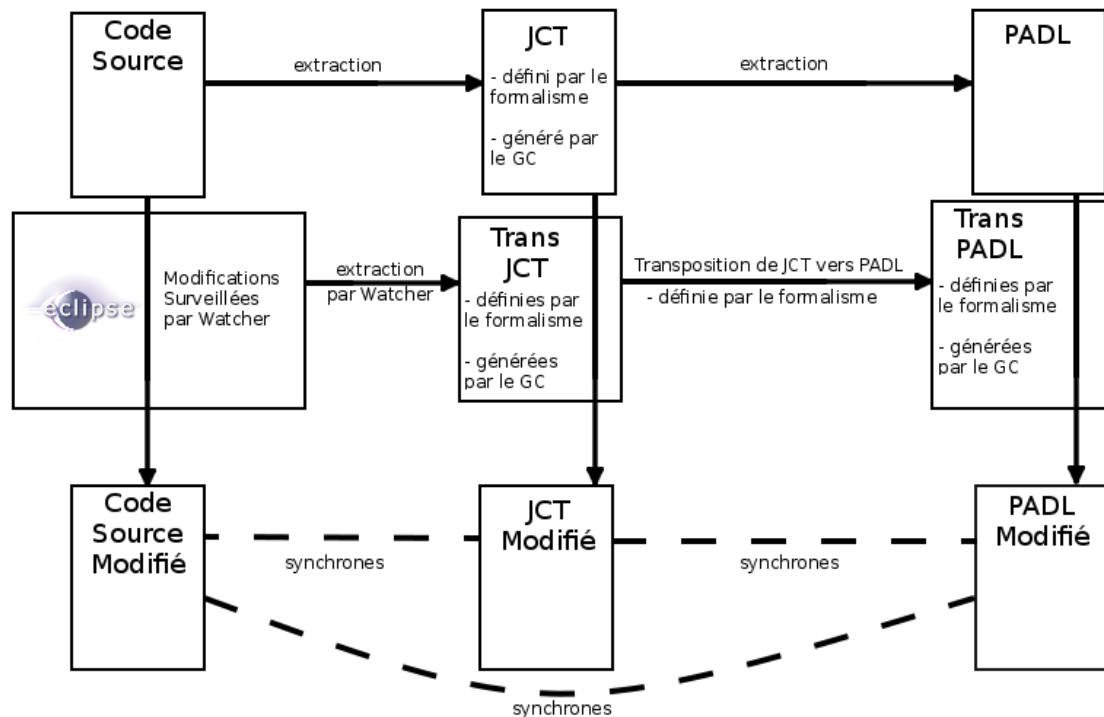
Code Source

extraction

JCT

- défini par le formalisme

- généré par le GC

extraction

PADL

eclipse

Modifications Surveillées par Watcher

extraction par Watcher

Trans JCT

- définies par le formalisme

- générées par le GC

Transposition de JCT vers PADL

- définie par le formalisme

Trans PADL

- définies par le formalisme

- générées par le GC

Code Source Modifié

synchrones

JCT Modifié

synchrones

PADL Modifié

synchrones